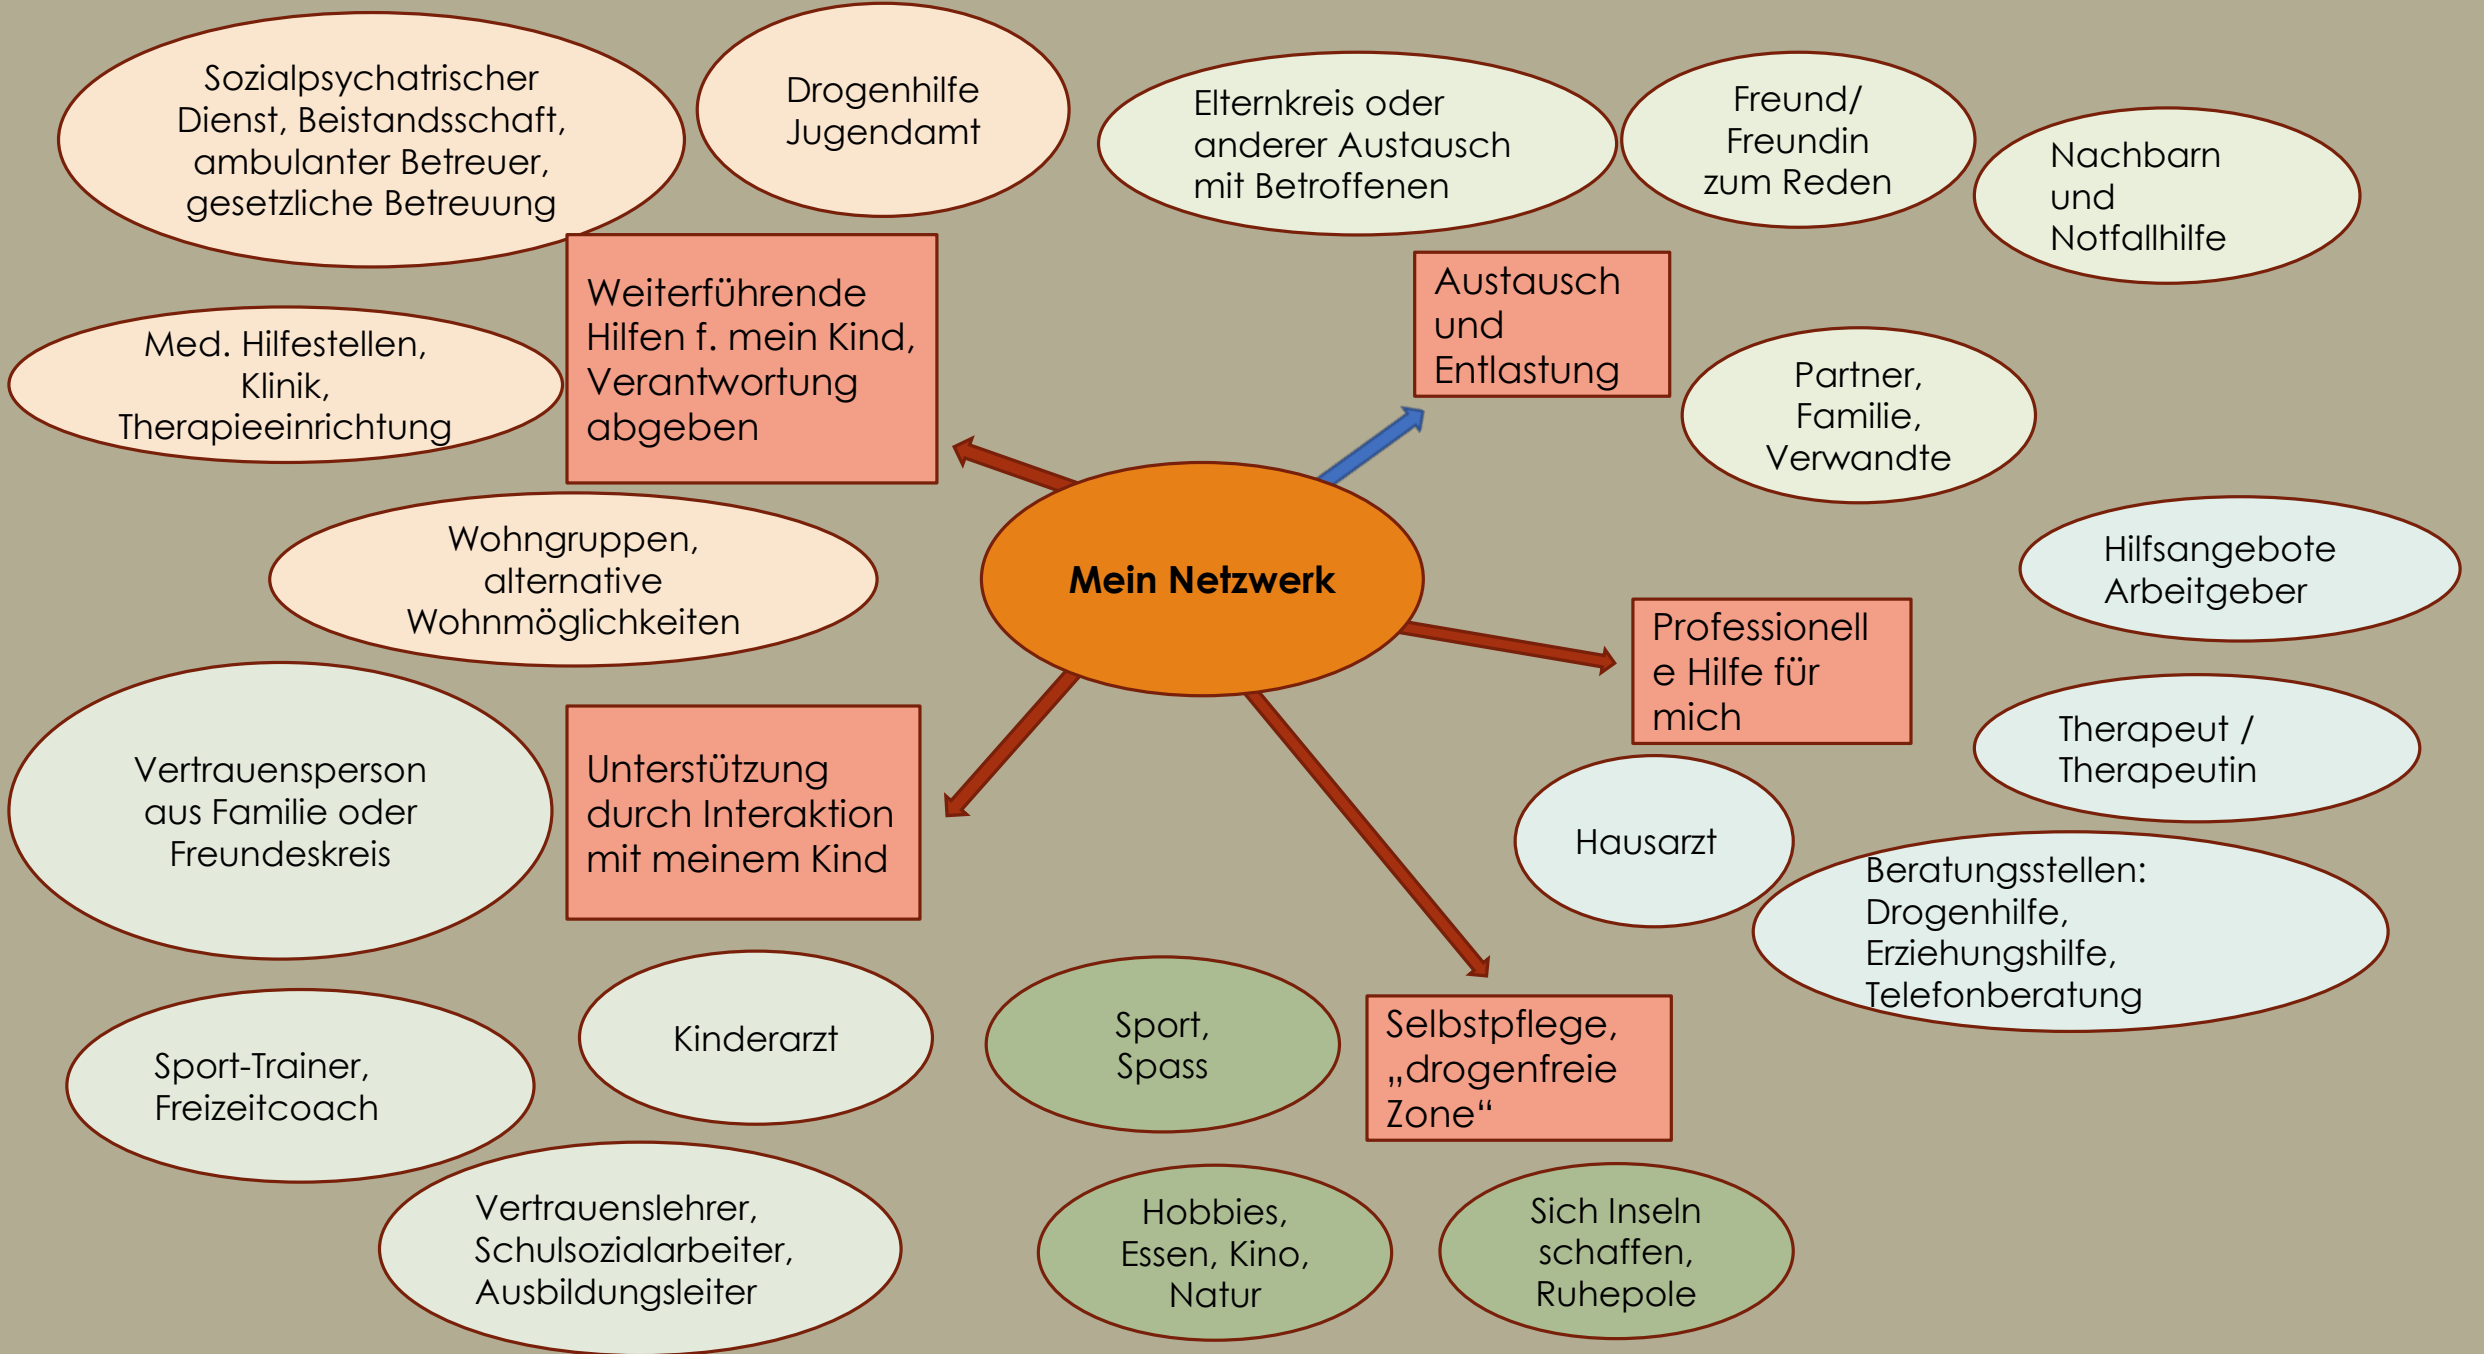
Sozialpsychatrischer Dienst, Beistandsschaft, ambulanter Betreuer, gesetzliche Betreuung

Drogenhilfe Jugendamt

Elternkreis oder anderer Austausch mit Betroffenen

Freund/ Freundin zum Reden

Nachbarn und Notfallhilfe

Med. Hilfestellen, Klinik, Therapieeinrichtung

Weiterführende Hilfen f. mein Kind, Verantwortung abgeben

Austausch und Entlastung

Partner, Familie, Verwandte

Wohngruppen, alternative Wohnmöglichkeiten

Mein Netzwerk

Hilfsangebote Arbeitgeber

Professionelle Hilfe für mich

Therapeut / Therapeutin

Vertrauensperson aus Familie oder Freundeskreis

Unterstützung durch Interaktion mit meinem Kind

Hausarzt

Beratungsstellen: Drogenhilfe, Erziehungshilfe, Telefonberatung

Kinderarzt

Sport, Spass

Selbstpflege, „drogenfreie Zone“

Sport-Trainer, Freizeitcoach

Vertrauenslehrer, Schulsozialarbeiter, Ausbildungsleiter

Hobbies, Essen, Kino, Natur

Sich Inseln schaffen, Ruhepole